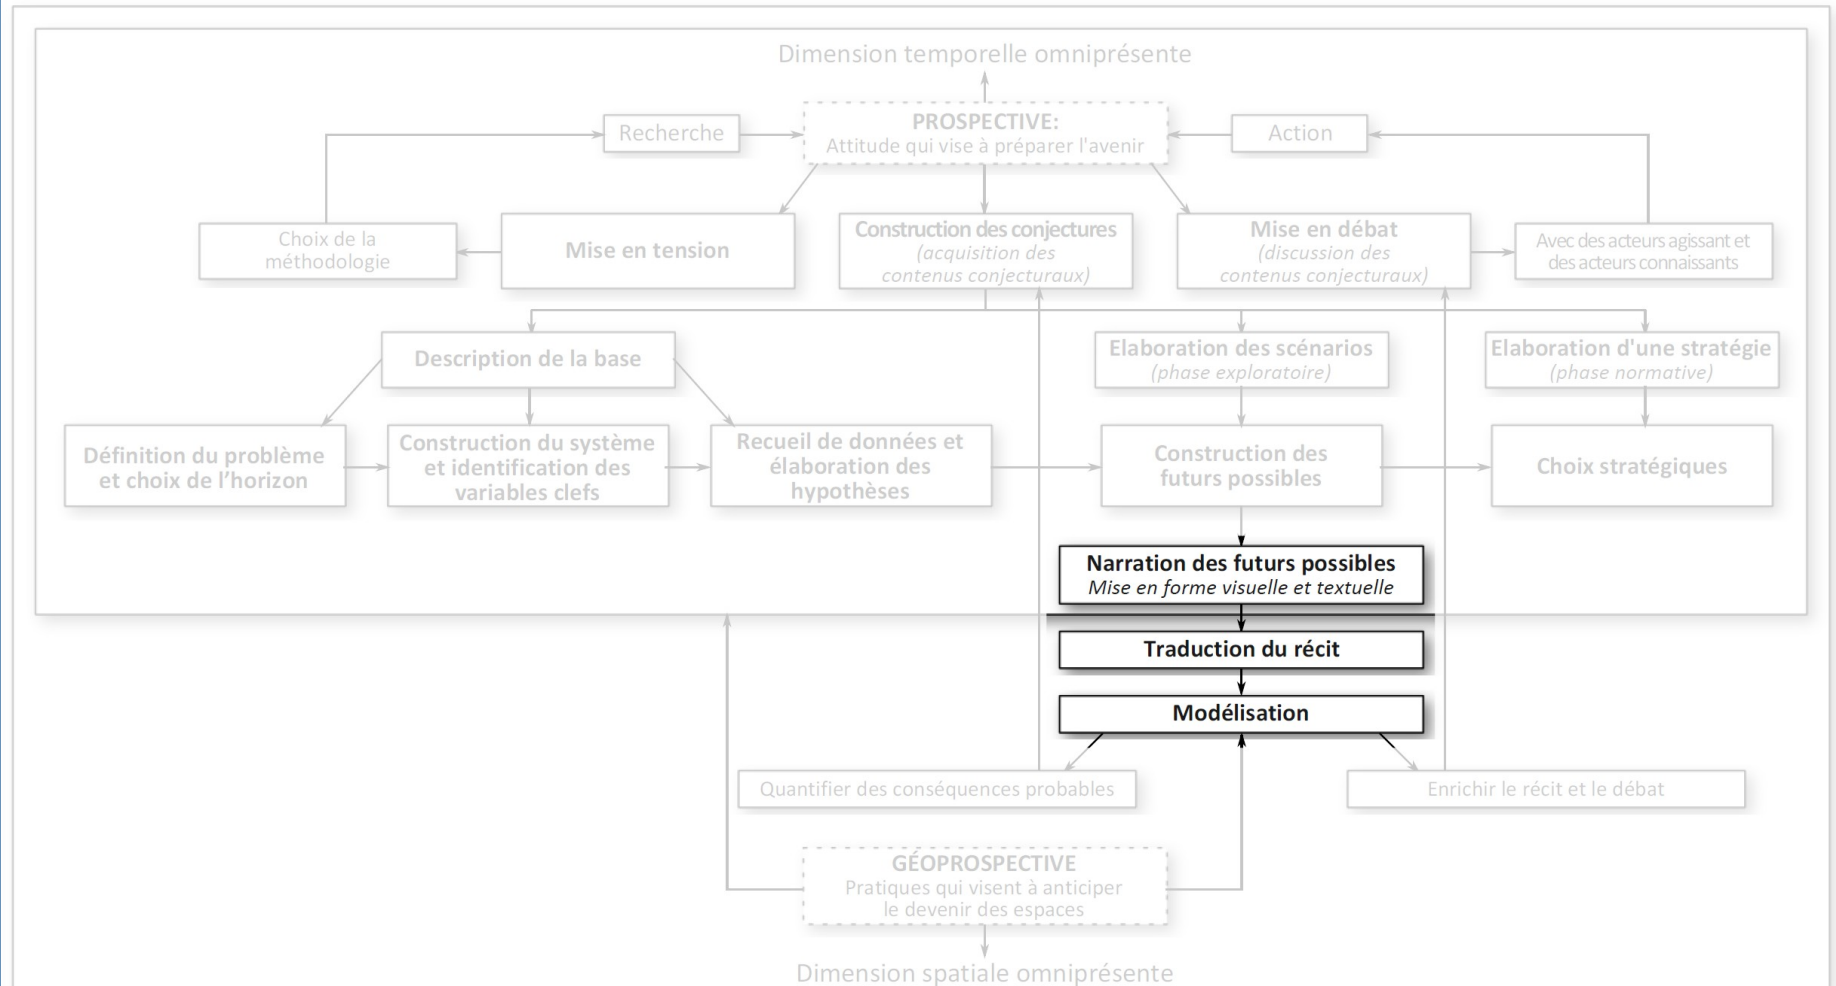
Dimension temporelle omniprésente

Recherche

PROSPECTIVE:
Attitude qui vise à préparer l'avenir

Action

Choix de la méthodologie

Mise en tension

Construction des conjectures
(acquisition des contenus conjecturaux)

Mise en débat
(discussion des contenus conjecturaux)

Avec des acteurs agissant et des acteurs connaissants

Description de la base

Elaboration des scénarios
(phase exploratoire)

Elaboration d'une stratégie
(phase normative)

Définition du problème et choix de l'horizon

Construction du système et identification des variables clefs

Recueil de données et élaboration des hypothèses

Construction des futurs possibles

Choix stratégiques

Narration des futurs possibles
Mise en forme visuelle et textuelle

Traduction du récit

Modélisation

Quantifier des conséquences probables

Enrichir le récit et le débat

GÉOPROSPECTIVE
Pratiques qui visent à anticiper le devenir des espaces

Dimension spatiale omniprésente